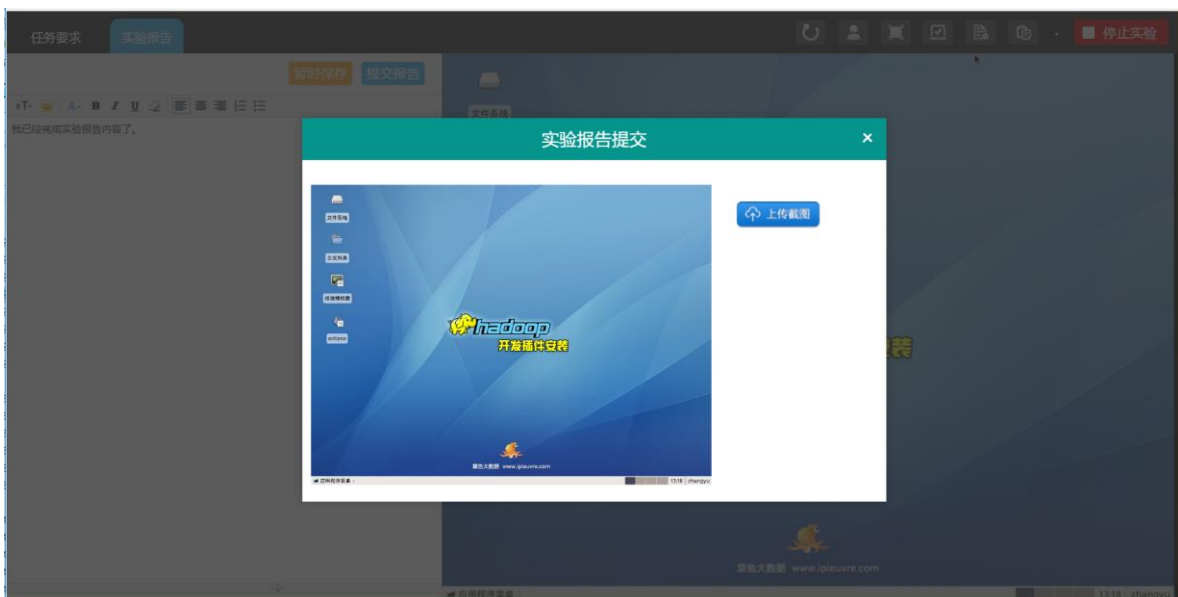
任务要求　实验报告

停止实验

暂时保存　提交报告

我已经完成实验报告内容了。

文件系统

实验报告提交

×

文件系统

主文件夹

终端模拟器

eclipse

hadoop

开发插件安装

章鱼大数据 www.ipieuvre.com

应用程序菜单

13:18 zhangyu

上传截图

装

章鱼大数据 www.ipieuvre.com

应用程序菜单

13:18 zhangyu